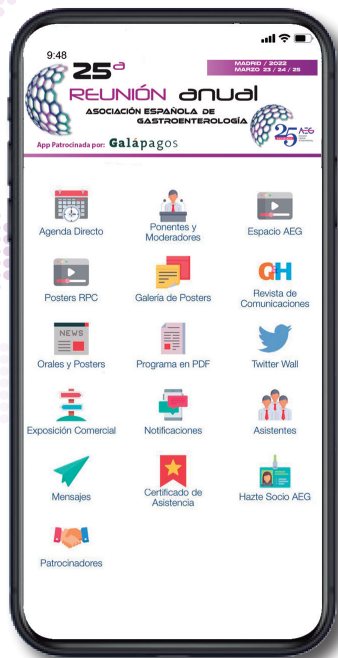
9:48

25ª REUNIÓN anual

MADRID / 2022
MARZO 23 / 24 / 25

ASOCIACIÓN ESPAÑOLA DE GASTROENTEROLOGÍA

25 AEG

App Patrocinada por: Galápagos

Agenda Directo

Ponentes y Moderadores

Espacio AEG

Posters RPC

Galería de Posters

GH

Revista de Comunicaciones

NEWS

Orales y Posters

Programa en PDF

Twitter Wall

Exposición Comercial

Notificaciones

Asistentes

Mensajes

Certificado de Asistencia

Hazte Socio AEG

Patrocinadores